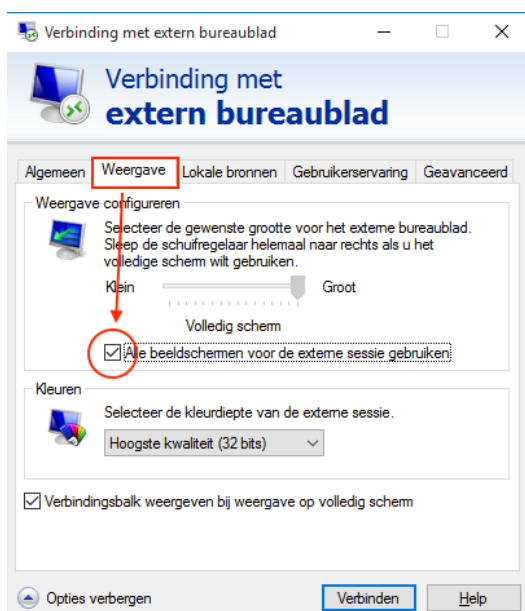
Verbinding met extern bureaublad

Verbinding met
extern bureaublad

Algemeen | Weergave | Lokale bronnen | Gebruikerservaring | Geavanceerd

Weergave configureren

Selecteer de gewenste grootte voor het externe bureaublad. Sleep de schuifregelaar helemaal naar rechts als u het volledige scherm wilt gebruiken.

Klein

Groot

Volledig scherm

☑ Alle beeldschermen voor de externe sessie gebruiken

Kleuren

Selecteer de kleurdiepte van de externe sessie.

Hoogste kwaliteit (32 bits)

☑ Verbindingsbalk weergeven bij weergave op volledig scherm

Opties verbergen

Verbinden

Help